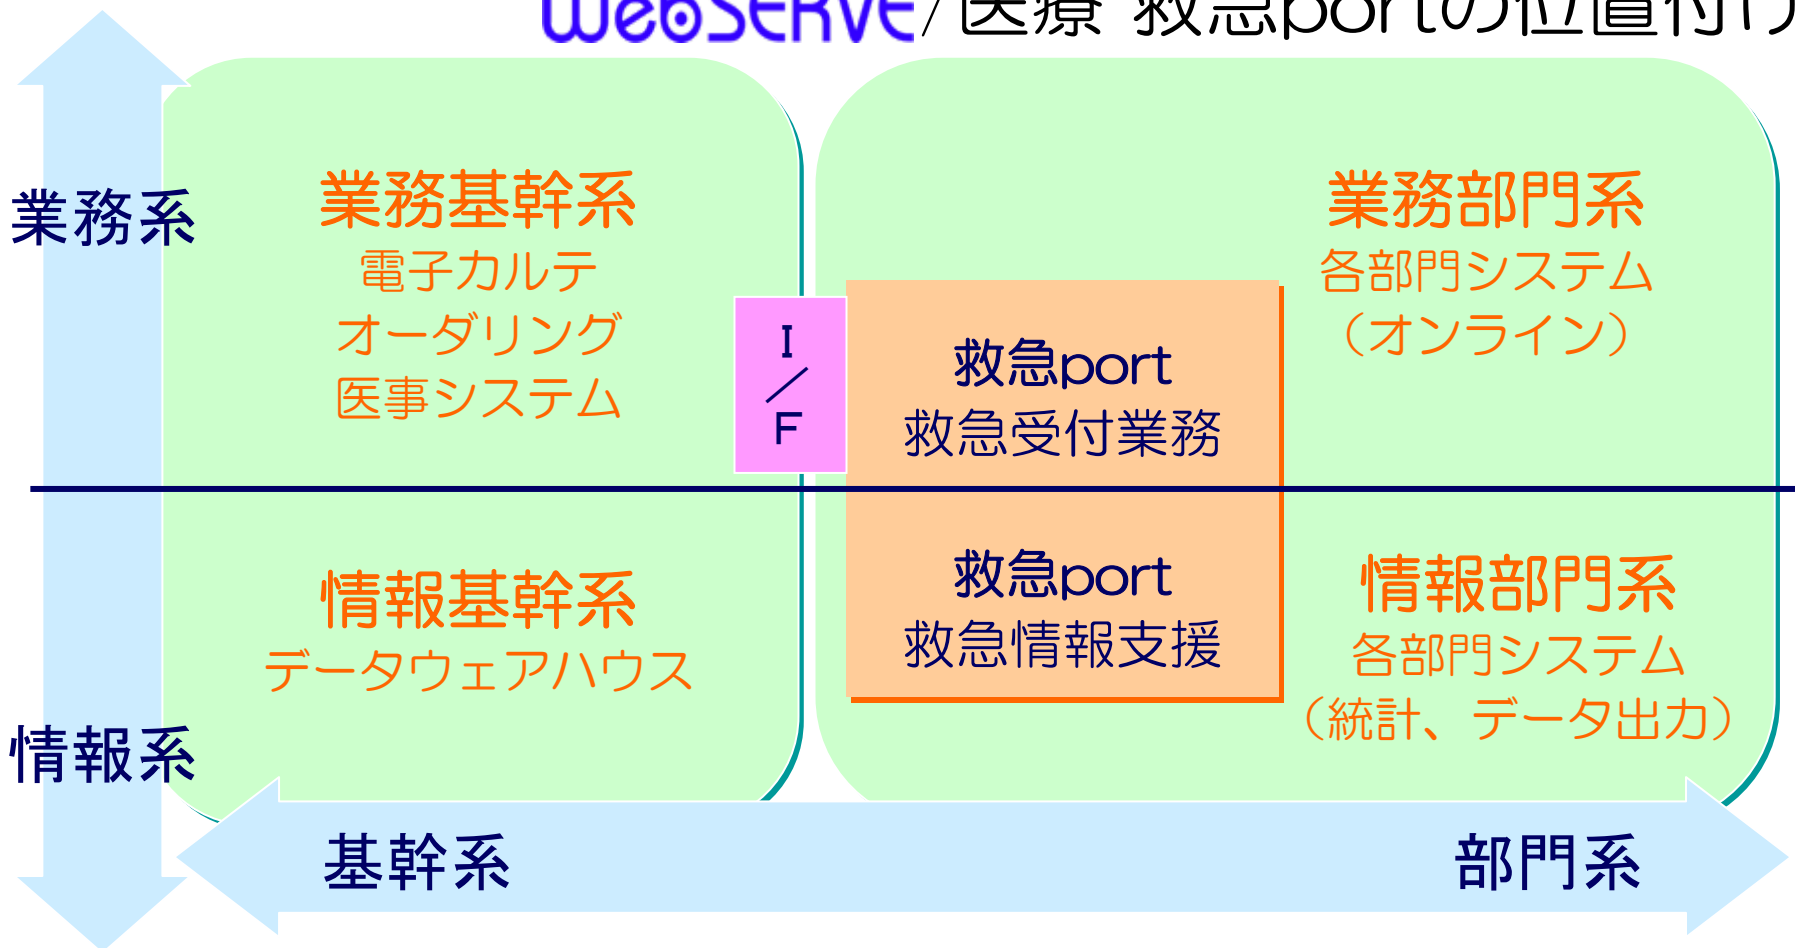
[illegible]/医療 救急portの位置付け

業務系

業務基幹系
電子カルテ
オーダリング
医事システム

I
／
F

救急port
救急受付業務

業務部門系
各部門システム
（オンライン）

情報基幹系
データウェアハウス

救急port
救急情報支援

情報部門系
各部門システム
（統計、データ出力）

情報系

基幹系

部門系